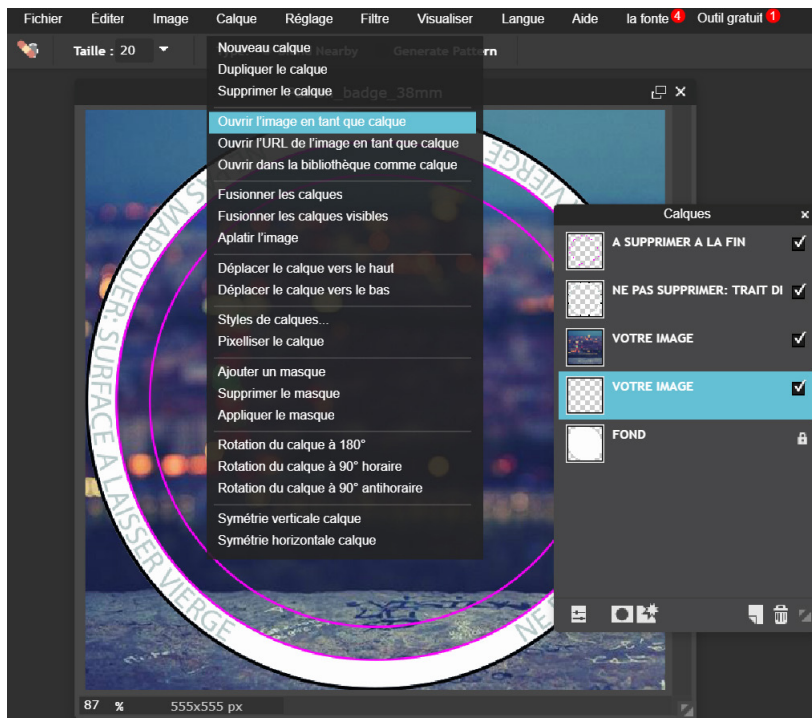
Fichier Éditer Image Calque Réglage Filtre Visualiser Langue Aide la fonte 4 Outil gratuit 1

Taille : 20

Nearby Generate Pattern

_badge_38mm

Nouveau calque
Dupliquer le calque
Supprimer le calque

Ouvrir l'image en tant que calque
Ouvrir l'URL de l'image en tant que calque
Ouvrir dans la bibliothèque comme calque

Fusionner les calques
Fusionner les calques visibles
Aplatir l'image

Déplacer le calque vers le haut
Déplacer le calque vers le bas

Styles de calques...
Pixelliser le calque

Ajouter un masque
Supprimer le masque
Appliquer le masque

Rotation du calque à 180°
Rotation du calque à 90° horaire
Rotation du calque à 90° antihoraire

Symétrie verticale calque
Symétrie horizontale calque

MARQUER: SURFACE A LAISSER VIERGE
VIERGE
NE

Calques

A SUPPRIMER A LA FIN
NE PAS SUPPRIMER: TRAIT DI
VOTRE IMAGE
VOTRE IMAGE
FOND

87 %
555x555 px